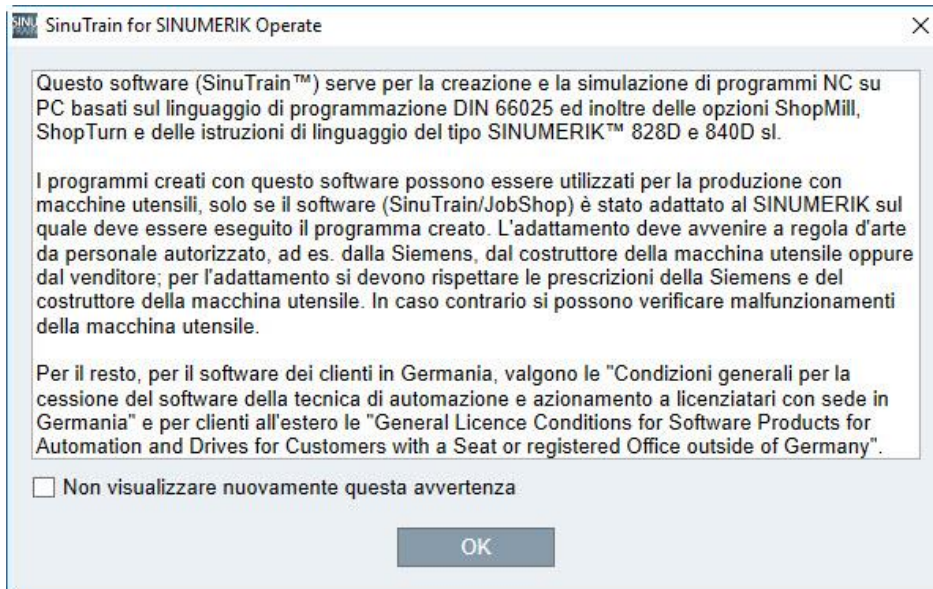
SinuTrain for SINUMERIK Operate

X

Questo software (SinuTrain™) serve per la creazione e la simulazione di programmi NC su PC basati sul linguaggio di programmazione DIN 66025 ed inoltre delle opzioni ShopMill, ShopTurn e delle istruzioni di linguaggio del tipo SINUMERIK™ 828D e 840D sl.

I programmi creati con questo software possono essere utilizzati per la produzione con macchine utensili, solo se il software (SinuTrain/JobShop) è stato adattato al SINUMERIK sul quale deve essere eseguito il programma creato. L'adattamento deve avvenire a regola d'arte da personale autorizzato, ad es. dalla Siemens, dal costruttore della macchina utensile oppure dal venditore; per l'adattamento si devono rispettare le prescrizioni della Siemens e del costruttore della macchina utensile. In caso contrario si possono verificare malfunzionamenti della macchina utensile.

Per il resto, per il software dei clienti in Germania, valgono le "Condizioni generali per la cessione del software della tecnica di automazione e azionamento a licenziatari con sede in Germania" e per clienti all'estero le "General Licence Conditions for Software Products for Automation and Drives for Customers with a Seat or registered Office outside of Germany".

Non visualizzare nuovamente questa avvertenza

OK